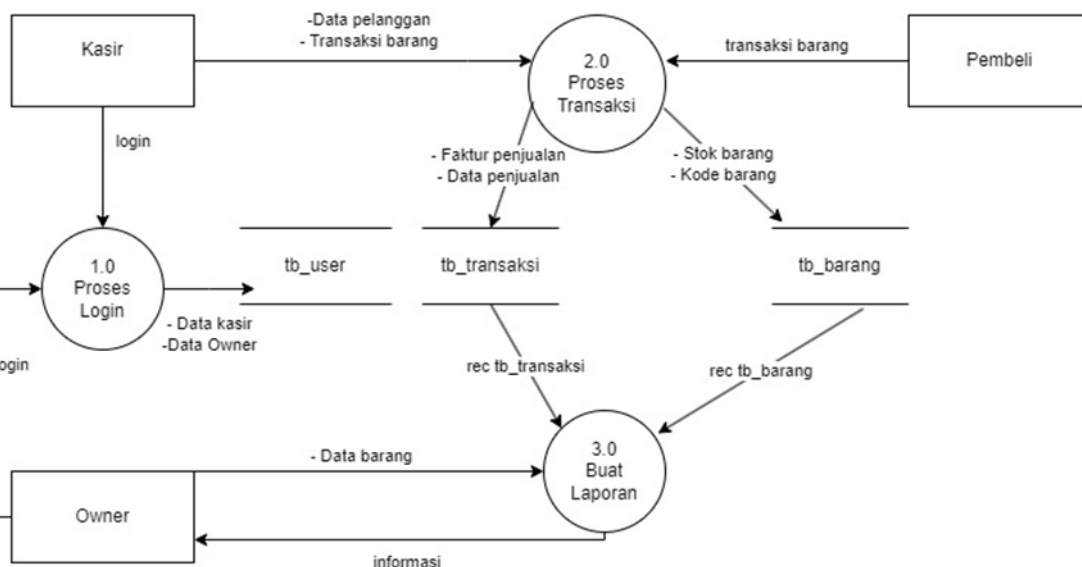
Kasir

-Data pelanggan
- Transaksi barang

2.0
Proses
Transaksi

transaksi barang

Pembeli

login

- Faktur penjualan
- Data penjualan

- Stok barang
- Kode barang

1.0
Proses
Login

tb_user

tb_transaksi

tb_barang

- Data kasir
-Data Owner

ogin

rec tb_transaksi

rec tb_barang

- Data barang

3.0
Buat
Laporan

Owner

informasi